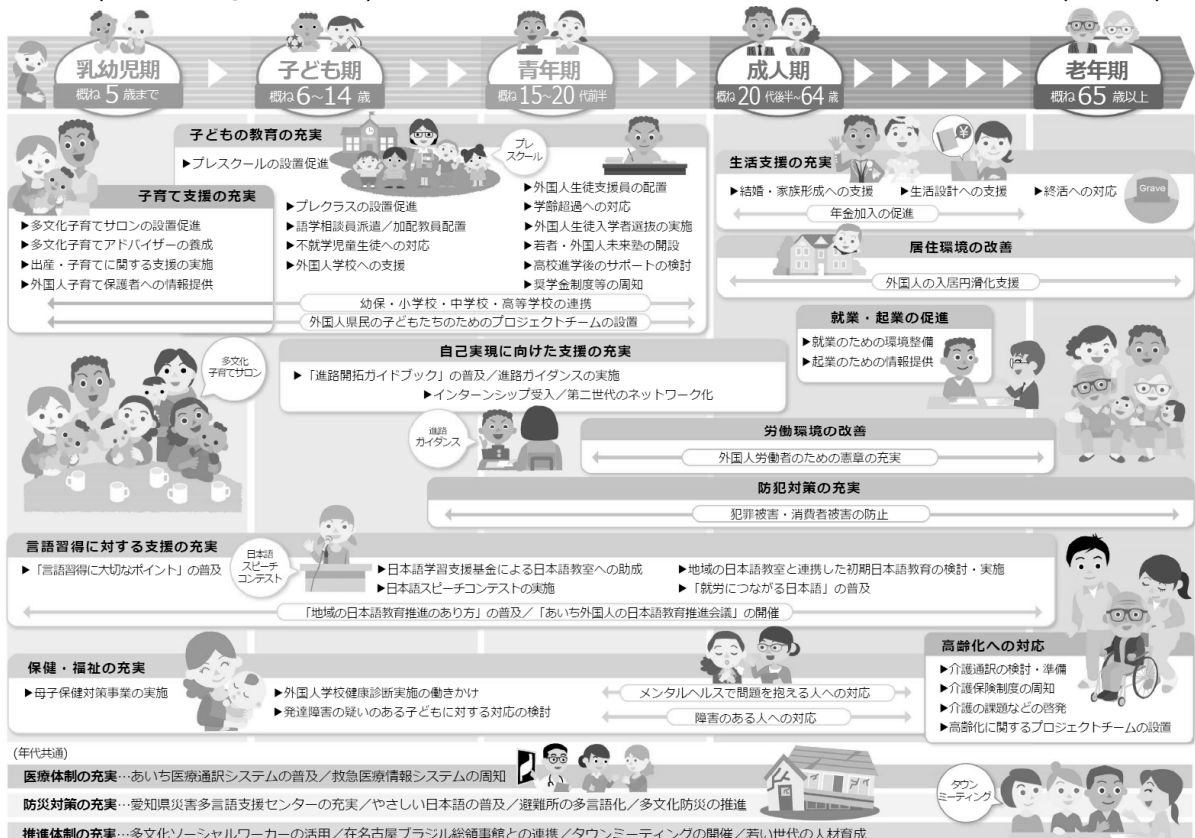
乳幼児期
概ね5歳まで

子ども期
概ね6~14歳

青年期
概ね15~20代前半

成人期
概ね20代後半~64歳

老年期
概ね65歳以上

子どもの教育の充実
▶プレスクールの設置促進
プレスクール
▶プレクラスの設置促進
▶語学相談員派遣／加配教員配置
▶不就学児童生徒への対応
▶外国人学校への支援
▶外国人生徒支援員の配置
▶学齢超過への対応
▶外国人生徒入学者選抜の実施
▶若者・外国人未来塾の開設
▶高校進学後のサポートの検討
▶奨学金制度等の周知
幼保・小学校・中学校・高等学校の連携
外国人県民の子どもたちのためのプロジェクトチームの設置

子育て支援の充実
▶多文化子育てサロンの設置促進
▶多文化子育てアドバイザーの養成
▶出産・子育てに関する支援の実施
▶外国人子育て保護者への情報提供

生活支援の充実
▶結婚・家族形成への支援
▶生活設計への支援
▶終活への対応
Grave
年金加入の促進

居住環境の改善
外国人の入居円滑化支援

就業・起業の促進
▶就業のための環境整備
▶起業のための情報提供

多文化子育てサロン

自己実現に向けた支援の充実
▶「進路開拓ガイドブック」の普及／進路ガイダンスの実施
▶インターンシップ受入／第二世代のネットワーク化

進路ガイダンス

労働環境の改善
外国人労働者のための憲章の充実

防犯対策の充実
犯罪被害・消費者被害の防止

言語習得に対する支援の充実
▶「言語習得に大切なポイント」の普及
日本語スピーチコンテスト
▶日本語学習支援基金による日本語教室への助成
▶日本語スピーチコンテストの実施
▶地域の日本語教室と連携した初期日本語教育の検討・実施
▶「就労につながる日本語」の普及
「地域の日本語教育推進のあり方」の普及／「あいち外国人の日本語教育推進会議」の開催

保健・福祉の充実
▶母子保健対策事業の実施
▶外国人学校健康診断実施の働きかけ
▶発達障害の疑いのある子どもに対する対応の検討
メンタルヘルスで問題を抱える人への対応
障害のある人への対応

高齢化への対応
▶介護通訳の検討・準備
▶介護保険制度の周知
▶介護の課題などの啓発
▶高齢化に関するプロジェクトチームの設置

(年代共通)
医療体制の充実…あいち医療通訳システムの普及／救急医療情報システムの周知
防災対策の充実…愛知県災害多言語支援センターの充実／やさしい日本語の普及／避難所の多言語化／多文化防災の推進
推進体制の充実…多文化ソーシャルワーカーの活用／在名古屋ブラジル総領事館との連携／タウンミーティングの開催／若い世代の人材育成

タウンミーティング